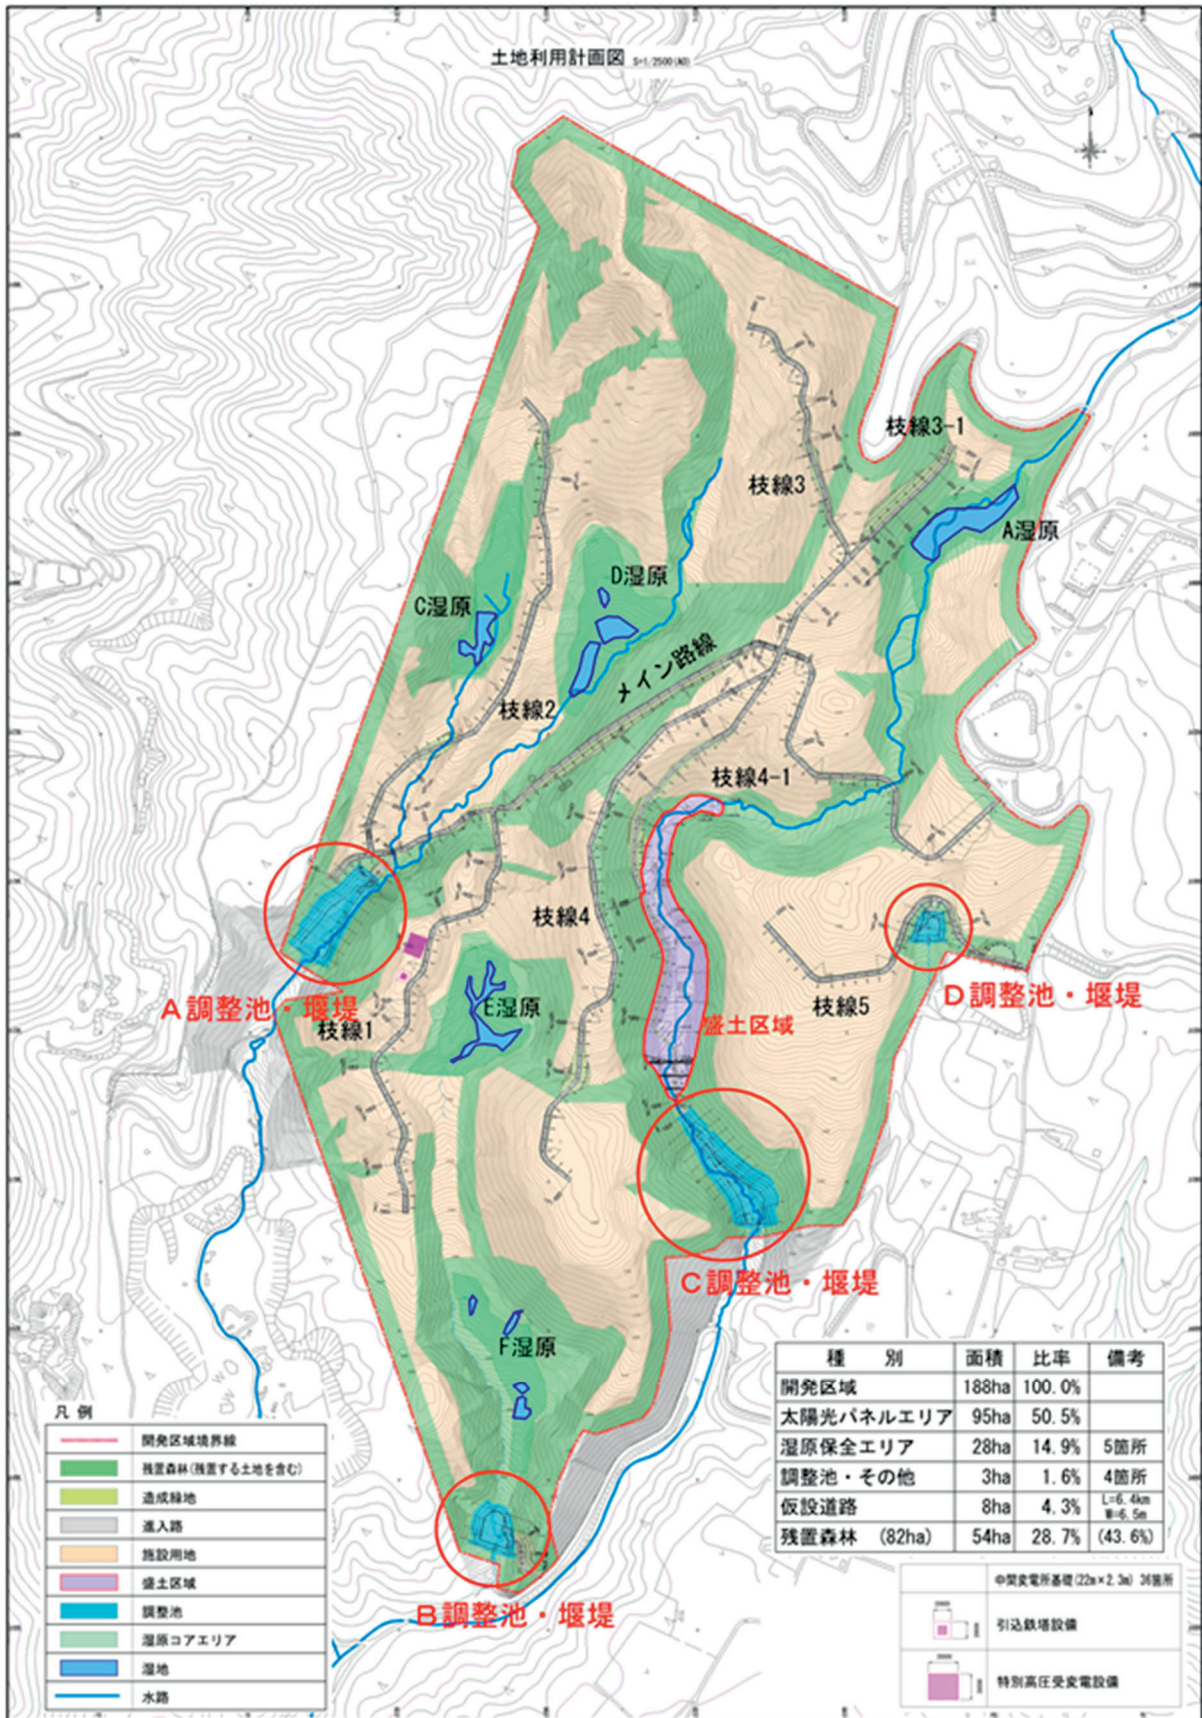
土地利用計画図 S=1/2500(A0)

枝線3-1

枝線3

A湿原

C湿原

D湿原

メイン路線

枝線2

枝線4-1

枝線4

A調整池・堰堤

枝線1

E湿原

盛土区域

枝線5

D調整池・堰堤

C調整池・堰堤

F湿原

B調整池・堰堤

| 種　別 | 面積 | 比率 | 備考 |
|---|---|---|---|
| 開発区域 | 188ha | 100.0% | |
| 太陽光パネルエリア | 95ha | 50.5% | |
| 湿原保全エリア | 28ha | 14.9% | 5箇所 |
| 調整池・その他 | 3ha | 1.6% | 4箇所 |
| 仮設道路 | 8ha | 4.3% | L=6.4km W=6.5m |
| 残置森林　(82ha) | 54ha | 28.7% | (43.6%) |

中間変電所基礎(22m×2.3m) 36箇所

引込鉄塔設備

特別高圧受変電設備

凡例

開発区域境界線

残置森林(残置する土地を含む)

造成緑地

進入路

施設用地

盛土区域

調整池

湿原コアエリア

湿地

水路